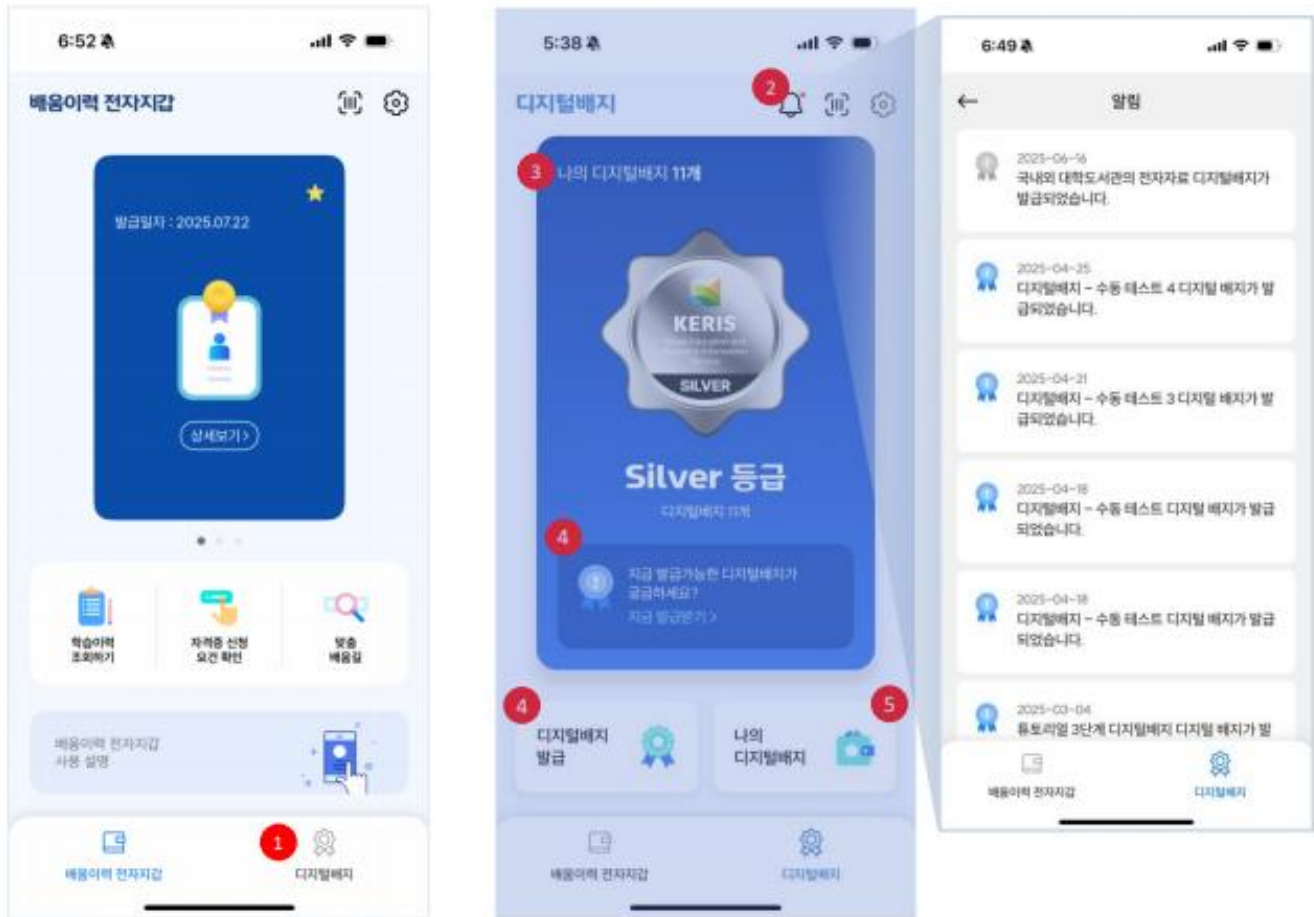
6:52

배움이력 전자지갑

발급일자 : 2025.07.22

상세보기 >

학습이력 조회하기

자격증 신청 요건 확인

맞춤 배움길

배움이력 전자지갑 사용 설명

배움이력 전자지갑

1

디지털배지

5:38

디지털배지

2

3 나의 디지털배지 11개

KERIS

SILVER

Silver 등급

디지털배지 11개

4

지금 발급가능한 디지털배지가 궁금하세요?

지금 발급받기 >

4

디지털배지 발급

5

나의 디지털배지

배움이력 전자지갑

디지털배지

6:49

알림

2025-06-16
국내외 대학도서관의 전자자료 디지털배지가 발급되었습니다.

2025-04-25
디지털배지 - 수동 테스트 4 디지털 배지가 발급되었습니다.

2025-04-21
디지털배지 - 수동 테스트 3 디지털 배지가 발급되었습니다.

2025-04-18
디지털배지 - 수동 테스트 디지털 배지가 발급되었습니다.

2025-04-18
디지털배지 - 수동 테스트 디지털 배지가 발급되었습니다.

2025-03-04
튜토리얼 3단계 디지털배지 디지털 배지가 발

배움이력 전자지갑

디지털배지